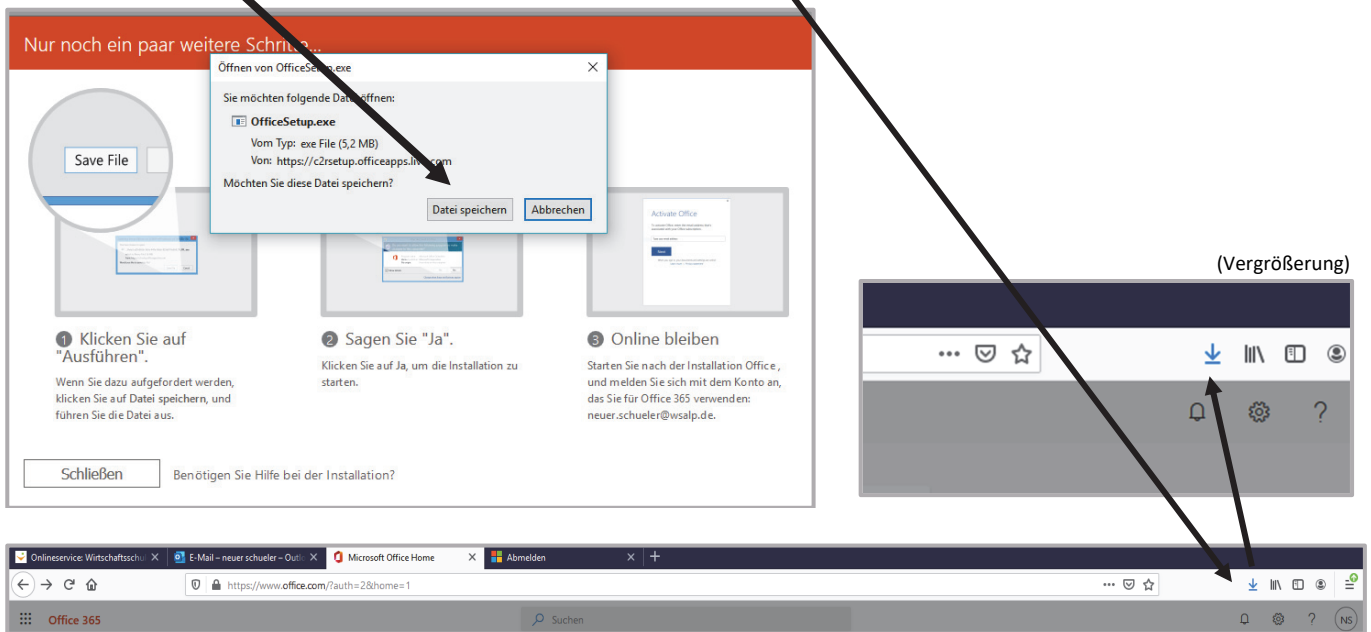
Nur noch ein paar weitere Schritte...

Öffnen von OfficeSetup.exe

Sie möchten folgende Datei öffnen:

OfficeSetup.exe

Vom Typ: exe File (5,2 MB)

Von: https://c2rsetup.officeapps.live.com

Möchten Sie diese Datei speichern?

Datei speichern Abbrechen

Save File

Activate Office

1 Klicken Sie auf "Ausführen".

Wenn Sie dazu aufgefordert werden, klicken Sie auf Datei speichern, und führen Sie die Datei aus.

2 Sagen Sie "Ja".

Klicken Sie auf Ja, um die Installation zu starten.

3 Online bleiben

Starten Sie nach der Installation Office, und melden Sie sich mit dem Konto an, das Sie für Office 365 verwenden: neuer.schueler@wsalp.de.

Schließen Benötigen Sie Hilfe bei der Installation?

(Vergrößerung)

Onlineservice: Wirtschaftsschu

E-Mail – neuer schueler – Outlo

Microsoft Office Home

Abmelden

https://www.office.com/?auth=2&home=1

Office 365

Suchen

NS